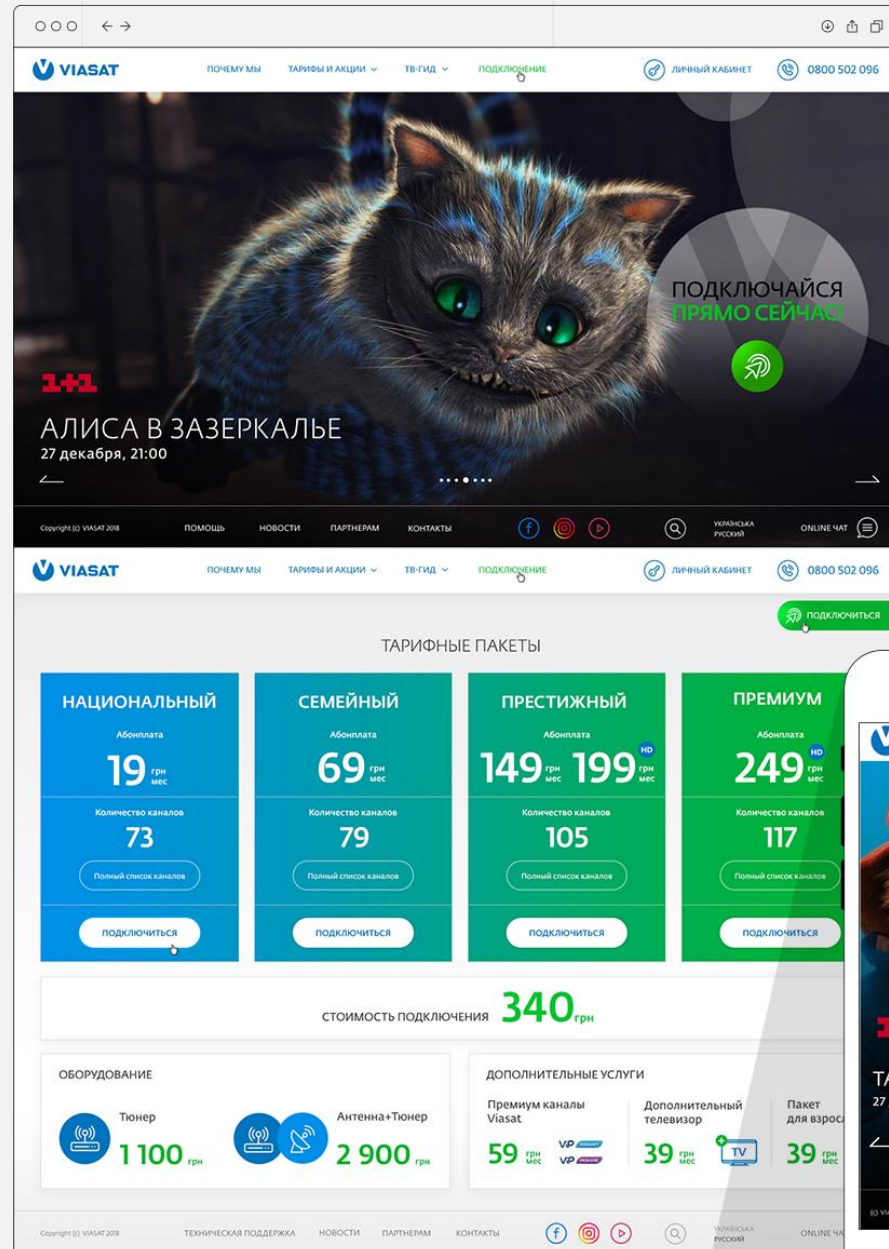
VIASAT ПОЧЕМУ МЫ ТАРИФЫ И АКЦИИ ТВ-ГИД ПОДКЛЮЧЕНИЕ ЛИЧНЫЙ КАБИНЕТ 0800 502 096

ПОДКЛЮЧАЙСЯ ПРЯМО СЕЙЧАС!

1+1

АЛИСА В ЗАЗЕРКАЛЬЕ
27 декабря, 21:00

Copyright (c) VIASAT 2018 ПОМОЩЬ НОВОСТИ ПАРТНЕРАМ КОНТАКТЫ УКРАЇНСЬКА РУССКИЙ ONLINE ЧАТ

VIASAT ПОЧЕМУ МЫ ТАРИФЫ И АКЦИИ ТВ-ГИД ПОДКЛЮЧЕНИЕ ЛИЧНЫЙ КАБИНЕТ 0800 502 096

ПОДКЛЮЧИТЬСЯ

ТАРИФНЫЕ ПАКЕТЫ

| НАЦИОНАЛЬНЫЙ | СЕМЕЙНЫЙ | ПРЕСТИЖНЫЙ | ПРЕМИУМ |
|---|---|---|---|
| Абонплата 19 грн мес | Абонплата 69 грн мес | Абонплата 149 грн мес 199 грн мес HD | Абонплата 249 грн мес HD |
| Количество каналов 73 | Количество каналов 79 | Количество каналов 105 | Количество каналов 117 |
| Полный список каналов | Полный список каналов | Полный список каналов | Полный список каналов |
| ПОДКЛЮЧИТЬСЯ | ПОДКЛЮЧИТЬСЯ | ПОДКЛЮЧИТЬСЯ | ПОДКЛЮЧИТЬСЯ |

СТОИМОСТЬ ПОДКЛЮЧЕНИЯ 340 грн

ОБОРУДОВАНИЕ
Тюнер 1 100 грн
Антенна+Тюнер 2 900 грн

ДОПОЛНИТЕЛЬНЫЕ УСЛУГИ
Премиум каналы Viasat 59 грн мес
Дополнительный телевизор 39 грн мес TV
Пакет для взрос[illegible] 39 грн мес

Copyright (c) VIASAT 2018 ТЕХНИЧЕСКАЯ ПОДДЕРЖКА НОВОСТИ ПАРТНЕРАМ КОНТАКТЫ УКРАЇНСЬКА РУССКИЙ ONLINE ЧА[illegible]